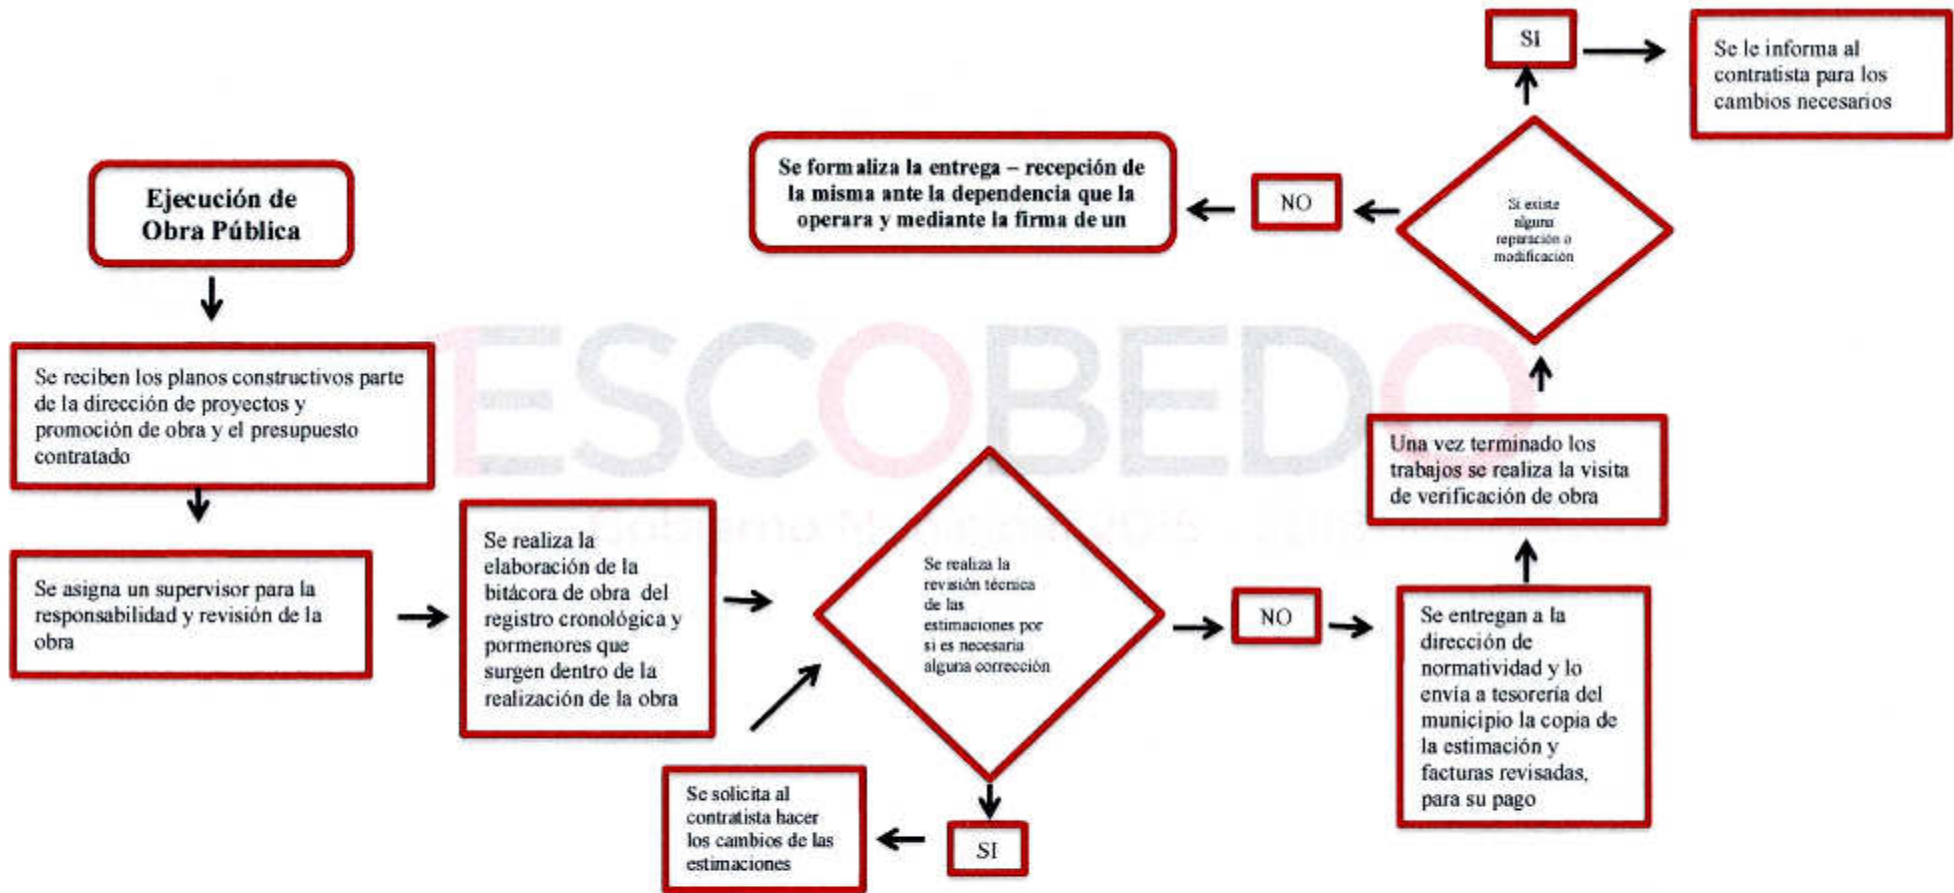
SI

Se le informa al contratista para los cambios necesarios

Se formaliza la entrega – recepción de la misma ante la dependencia que la operara y mediante la firma de un

NO

Si existe alguna reparación o modificación

Ejecución de Obra Pública

ESCOBEDO

Se reciben los planos constructivos parte de la dirección de proyectos y promoción de obra y el presupuesto contratado

Una vez terminado los trabajos se realiza la visita de verificación de obra

Se asigna un supervisor para la responsabilidad y revisión de la obra

Se realiza la elaboración de la bitácora de obra del registro cronológica y pormenores que surgen dentro de la realización de la obra

Se realiza la revisión técnica de las estimaciones por si es necesaria alguna corrección

NO

Se entregan a la dirección de normatividad y lo envía a tesorería del municipio la copia de la estimación y facturas revisadas, para su pago

Se solicita al contratista hacer los cambios de las estimaciones

SI